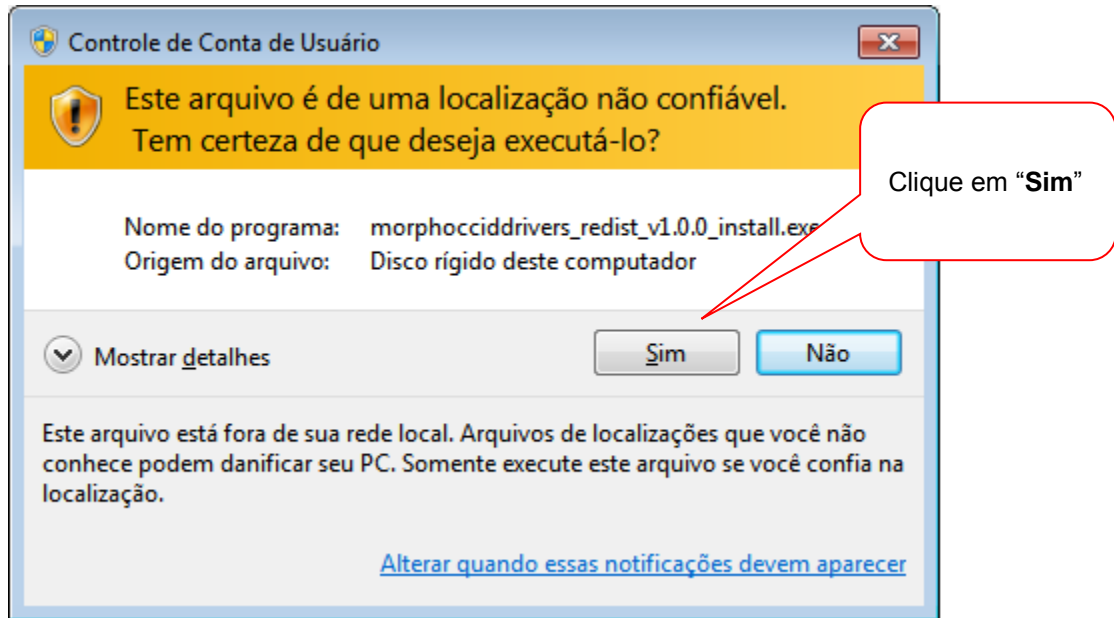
Controle de Conta de Usuário

Este arquivo é de uma localização não confiável.
Tem certeza de que deseja executá-lo?

Clique em "**Sim**"

Nome do programa: morphocciddrivers_redist_v1.0.0_install.exe
Origem do arquivo: Disco rígido deste computador

Mostrar detalhes

Sim

Não

Este arquivo está fora de sua rede local. Arquivos de localizações que você não conhece podem danificar seu PC. Somente execute este arquivo se você confia na localização.

Alterar quando essas notificações devem aparecer